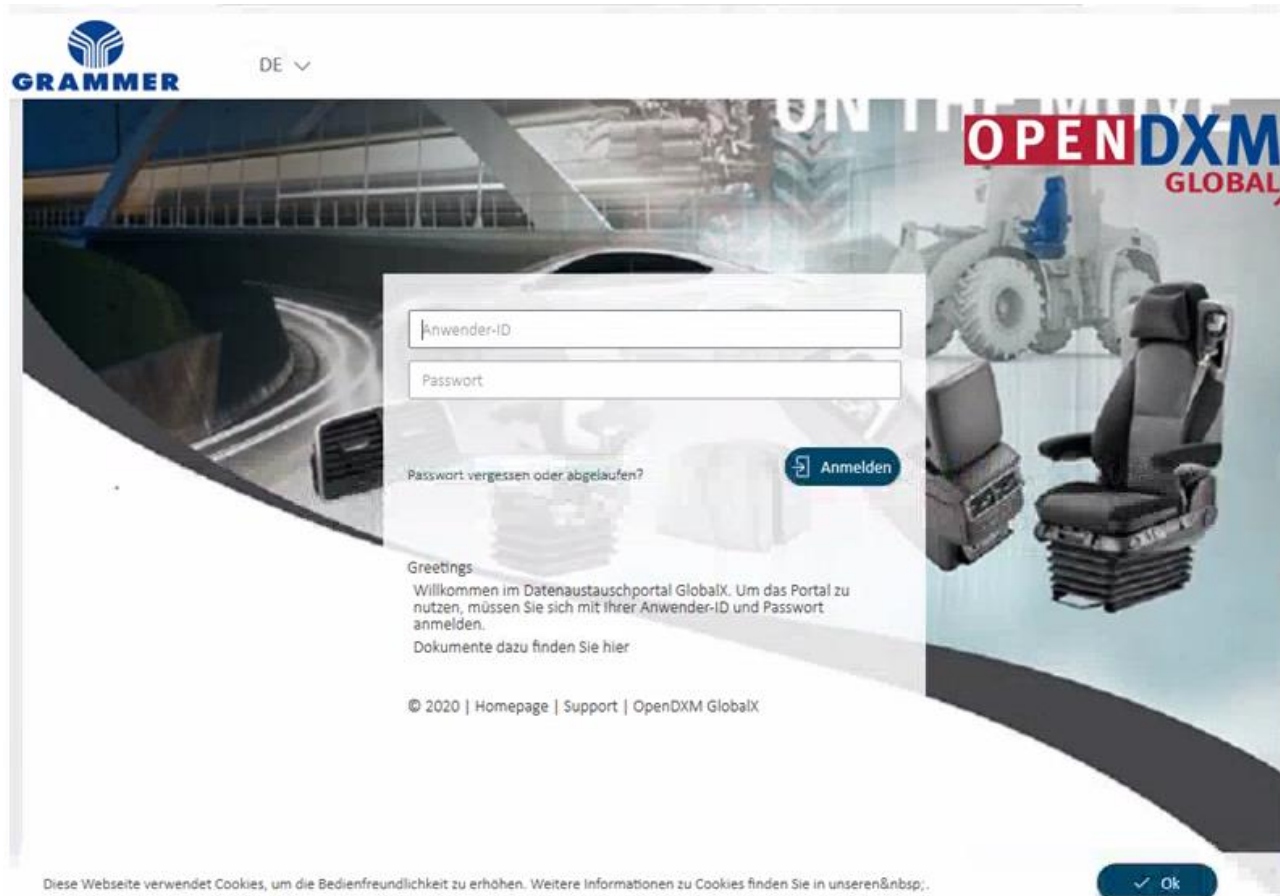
GRAMMER

DE

ON THE MOVE

OPENDXM GLOBAL

Anwender-ID

Passwort

Passwort vergessen oder abgelaufen?

Anmelden

Greetings

Willkommen im Datenaustauschportal GlobalX. Um das Portal zu nutzen, müssen Sie sich mit Ihrer Anwender-ID und Passwort anmelden.

Dokumente dazu finden Sie hier

© 2020 | Homepage | Support | OpenDXM GlobalX

Diese Webseite verwendet Cookies, um die Bedienfreundlichkeit zu erhöhen. Weitere Informationen zu Cookies finden Sie in unseren&nbsp;.

Ok